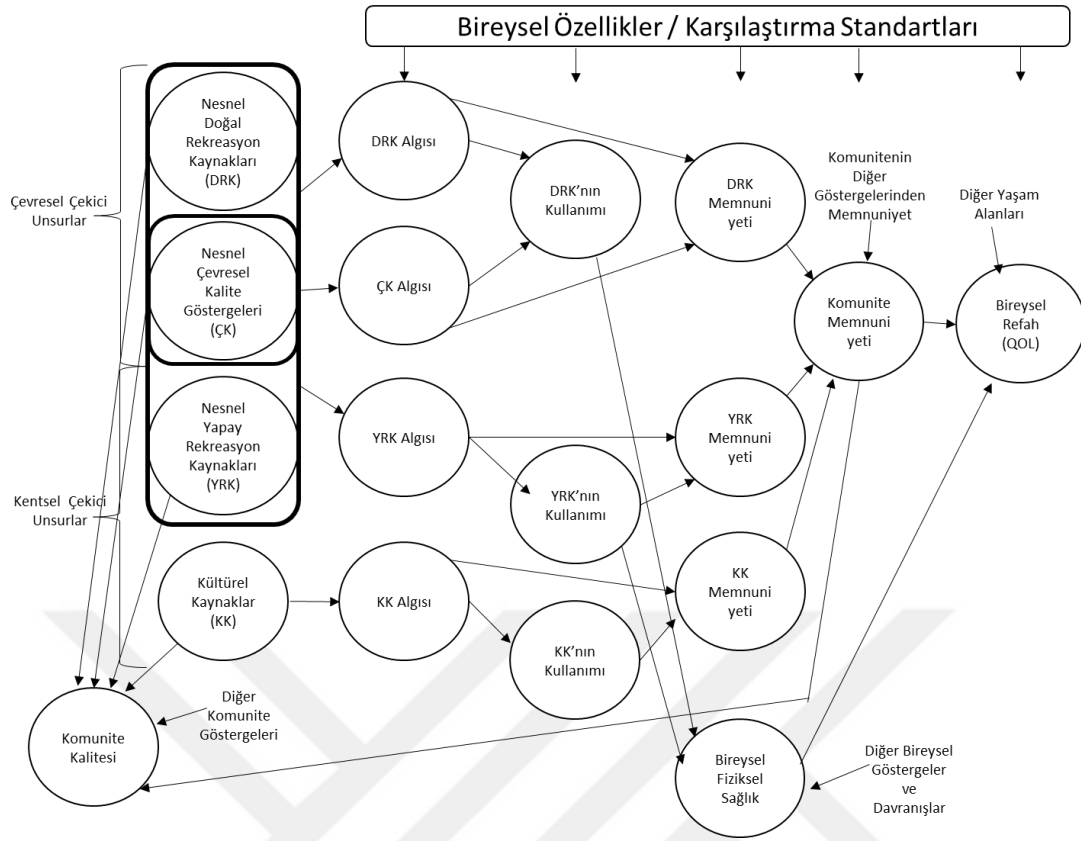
Bireysel Özellikler / Karşılaştırma Standartları

Çevresel Çekici Unsurlar

Nesnel Doğal Rekreasyon Kaynakları (DRK)

Nesnel Çevresel Kalite Göstergeleri (ÇK)

Nesnel Yapay Rekreasyon Kaynakları (YRK)

Kentsel Çekici Unsurlar

Kültürel Kaynaklar (KK)

DRK Algısı

ÇK Algısı

YRK Algısı

KK Algısı

DRK'nın Kullanımı

YRK'nın Kullanımı

KK'nın Kullanımı

DRK Memnuniyeti

YRK Memnuniyeti

KK Memnuniyeti

Komunitenin Diğer Göstergelerinden Memnuniyet

Komunite Memnuniyeti

Diğer Yaşam Alanları

Bireysel Refah (QOL)

Komunite Kalitesi

Diğer Komunite Göstergeleri

Bireysel Fiziksel Sağlık

Diğer Bireysel Göstergeler ve Davranışlar